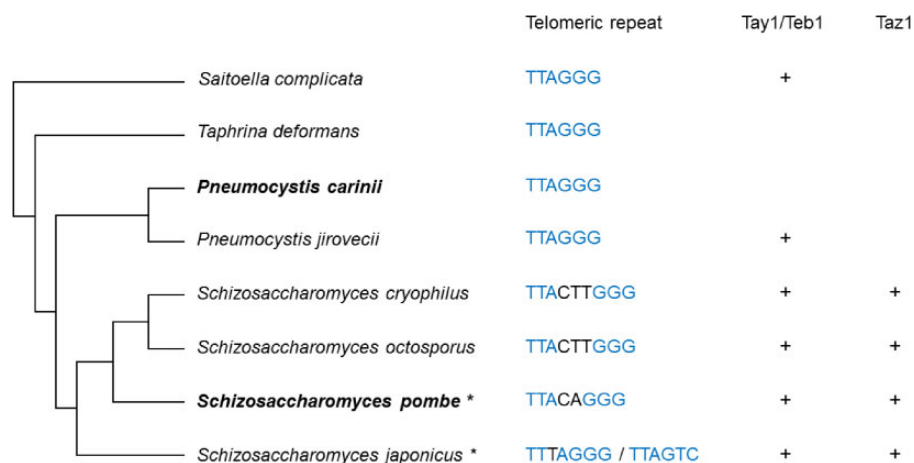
| | Telomeric repeat | Tay1/Teb1 | Taz1 |
|---|---|---|---|
| Saitoella complicata | TTAGGG | + | |
| Taphrina deformans | TTAGGG | | |
| **Pneumocystis carinii** | TTAGGG | | |
| Pneumocystis jirovecii | TTAGGG | + | |
| Schizosaccharomyces cryophilus | TTACTTGGG | + | + |
| Schizosaccharomyces octosporus | TTACTTGGG | + | + |
| **Schizosaccharomyces pombe \*** | TTACAGGG | + | + |
| Schizosaccharomyces japonicus \* | TTTAGGG / TTAGTC | + | + |